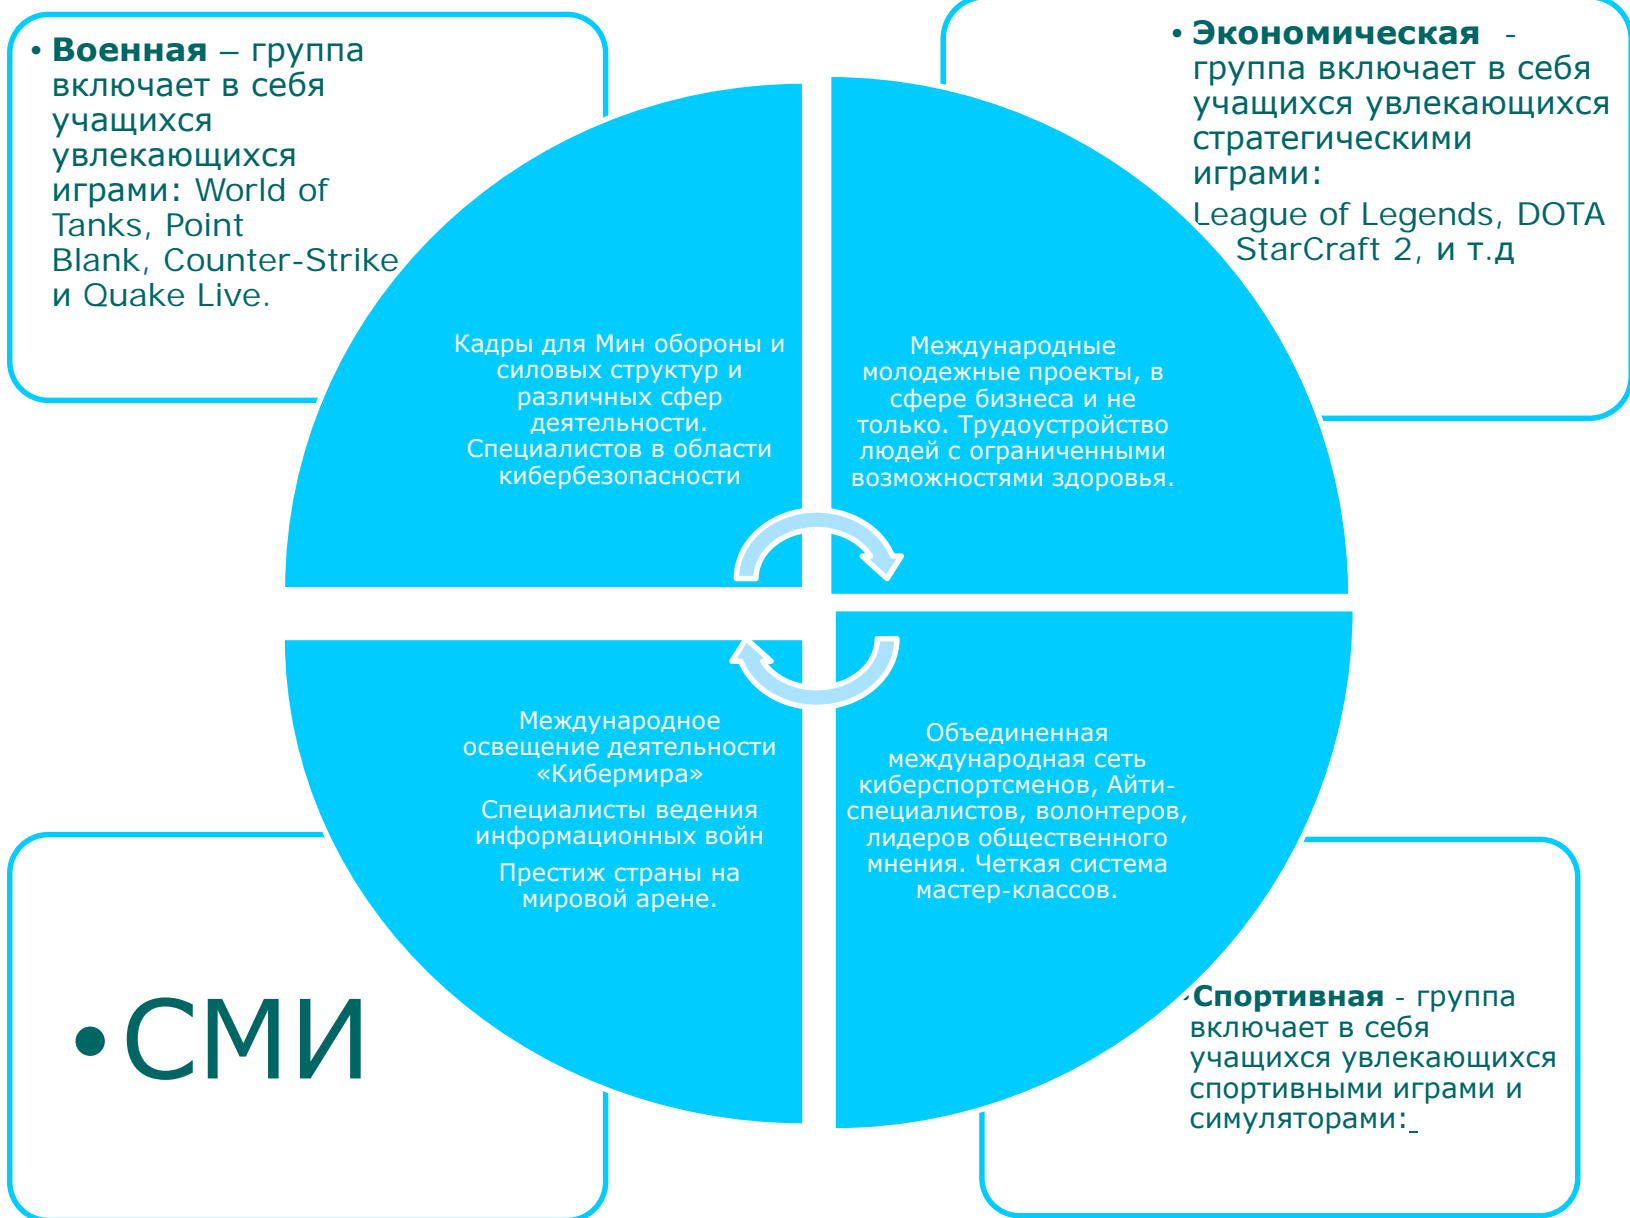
• **Военная** – группа включает в себя учащихся увлекающихся играми: World of Tanks, Point Blank, Counter-Strike и Quake Live.

• **Экономическая** - группа включает в себя учащихся увлекающихся стратегическими играми:
League of Legends, DOTA StarCraft 2, и т.д

Кадры для Мин обороны и силовых структур и различных сфер деятельности. Специалистов в области кибербезопасности

Международные молодежные проекты, в сфере бизнеса и не только. Трудоустройство людей с ограниченными возможностями здоровья.

Международное освещение деятельности «Кибермира»
Специалисты ведения информационных войн
Престиж страны на мировой арене.

Объединенная международная сеть киберспортсменов, Айти-специалистов, волонтеров, лидеров общественного мнения. Четкая система мастер-классов.

•СМИ

•**Спортивная** - группа включает в себя учащихся увлекающихся спортивными играми и симуляторами: